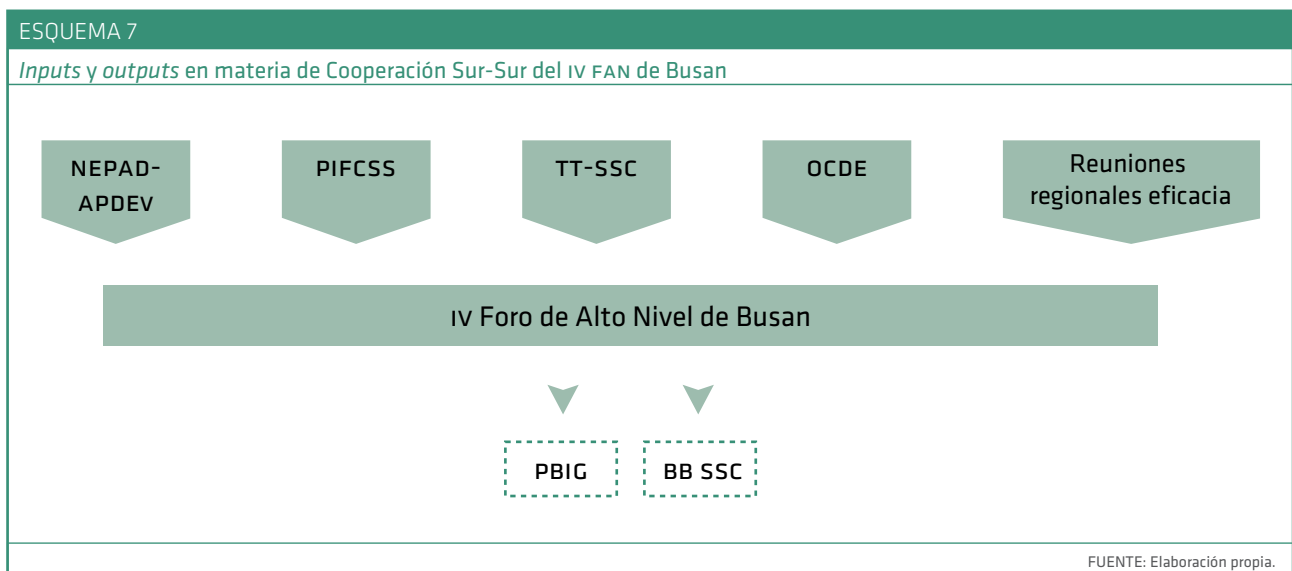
ESQUEMA 7

*Inputs* y *outputs* en materia de Cooperación Sur-Sur del IV FAN de Busan

NEPAD-APDEV

PIFCSS

TT-SSC

OCDE

Reuniones regionales eficacia

IV Foro de Alto Nivel de Busan

PBIG

BB SSC

FUENTE: Elaboración propia.